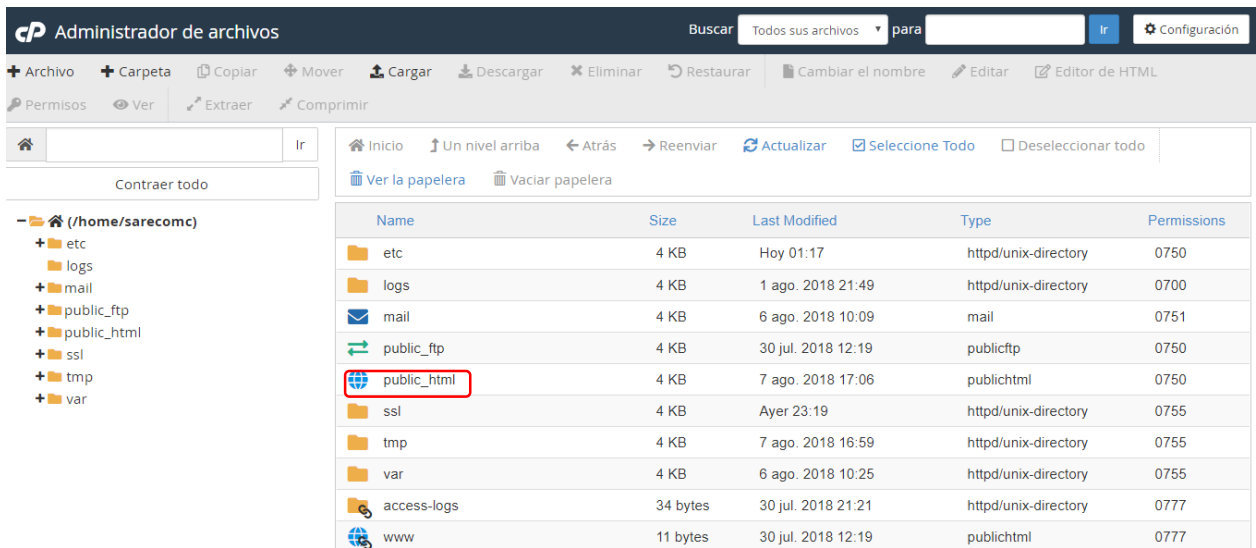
cP Administrador de archivos

Buscar Todos sus archivos para Ir Configuración

+ Archivo + Carpeta Copiar Mover Cargar Descargar Eliminar Restaurar Cambiar el nombre Editar Editor de HTML

Permisos Ver Extraer Comprimir

Ir

Contraer todo

− (/home/sarecomc)
+ etc
logs
+ mail
+ public_ftp
+ public_html
+ ssl
+ tmp
+ var

Inicio Un nivel arriba Atrás Reenviar Actualizar Seleccione Todo Deseleccionar todo

Ver la papelera Vaciar papelera

| Name | Size | Last Modified | Type | Permissions |
|---|---|---|---|---|
| etc | 4 KB | Hoy 01:17 | httpd/unix-directory | 0750 |
| logs | 4 KB | 1 ago. 2018 21:49 | httpd/unix-directory | 0700 |
| mail | 4 KB | 6 ago. 2018 10:09 | mail | 0751 |
| public_ftp | 4 KB | 30 jul. 2018 12:19 | publicftp | 0750 |
| public_html | 4 KB | 7 ago. 2018 17:06 | publichtml | 0750 |
| ssl | 4 KB | Ayer 23:19 | httpd/unix-directory | 0755 |
| tmp | 4 KB | 7 ago. 2018 16:59 | httpd/unix-directory | 0755 |
| var | 4 KB | 6 ago. 2018 10:25 | httpd/unix-directory | 0755 |
| access-logs | 34 bytes | 30 jul. 2018 21:21 | httpd/unix-directory | 0777 |
| www | 11 bytes | 30 jul. 2018 12:19 | publichtml | 0777 |